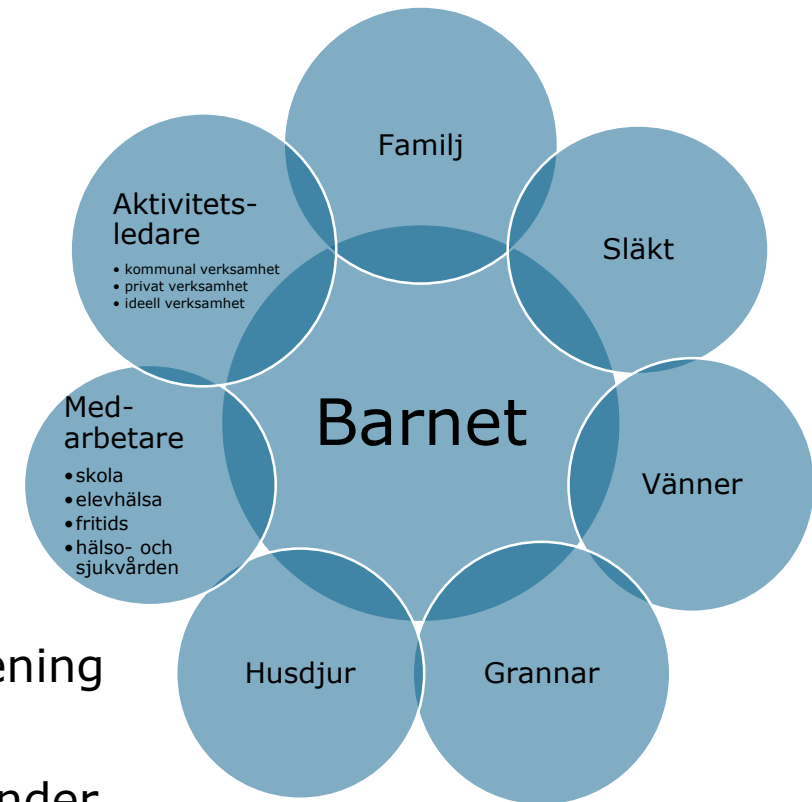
Familj

Aktivitetsledare
• kommunal verksamhet
• privat verksamhet
• ideell verksamhet

Släkt

Barnet

Medarbetare
• skola
• elevhälsa
• fritids
• hälso- och sjukvården

Vänner

ening

Husdjur

Grannar

nder